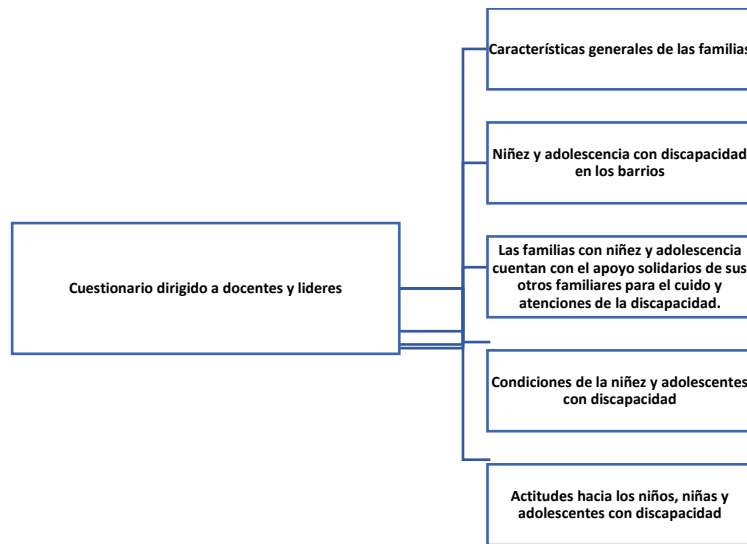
Cuestionario dirigido a docentes y lideres

Características generales de las familias

Niñez y adolescencia con discapacidad en los barrios

Las familias con niñez y adolescencia cuentan con el apoyo solidarios de sus otros familiares para el cuido y atenciones de la discapacidad.

Condiciones de la niñez y adolescentes con discapacidad

Actitudes hacia los niños, niñas y adolescentes con discapacidad